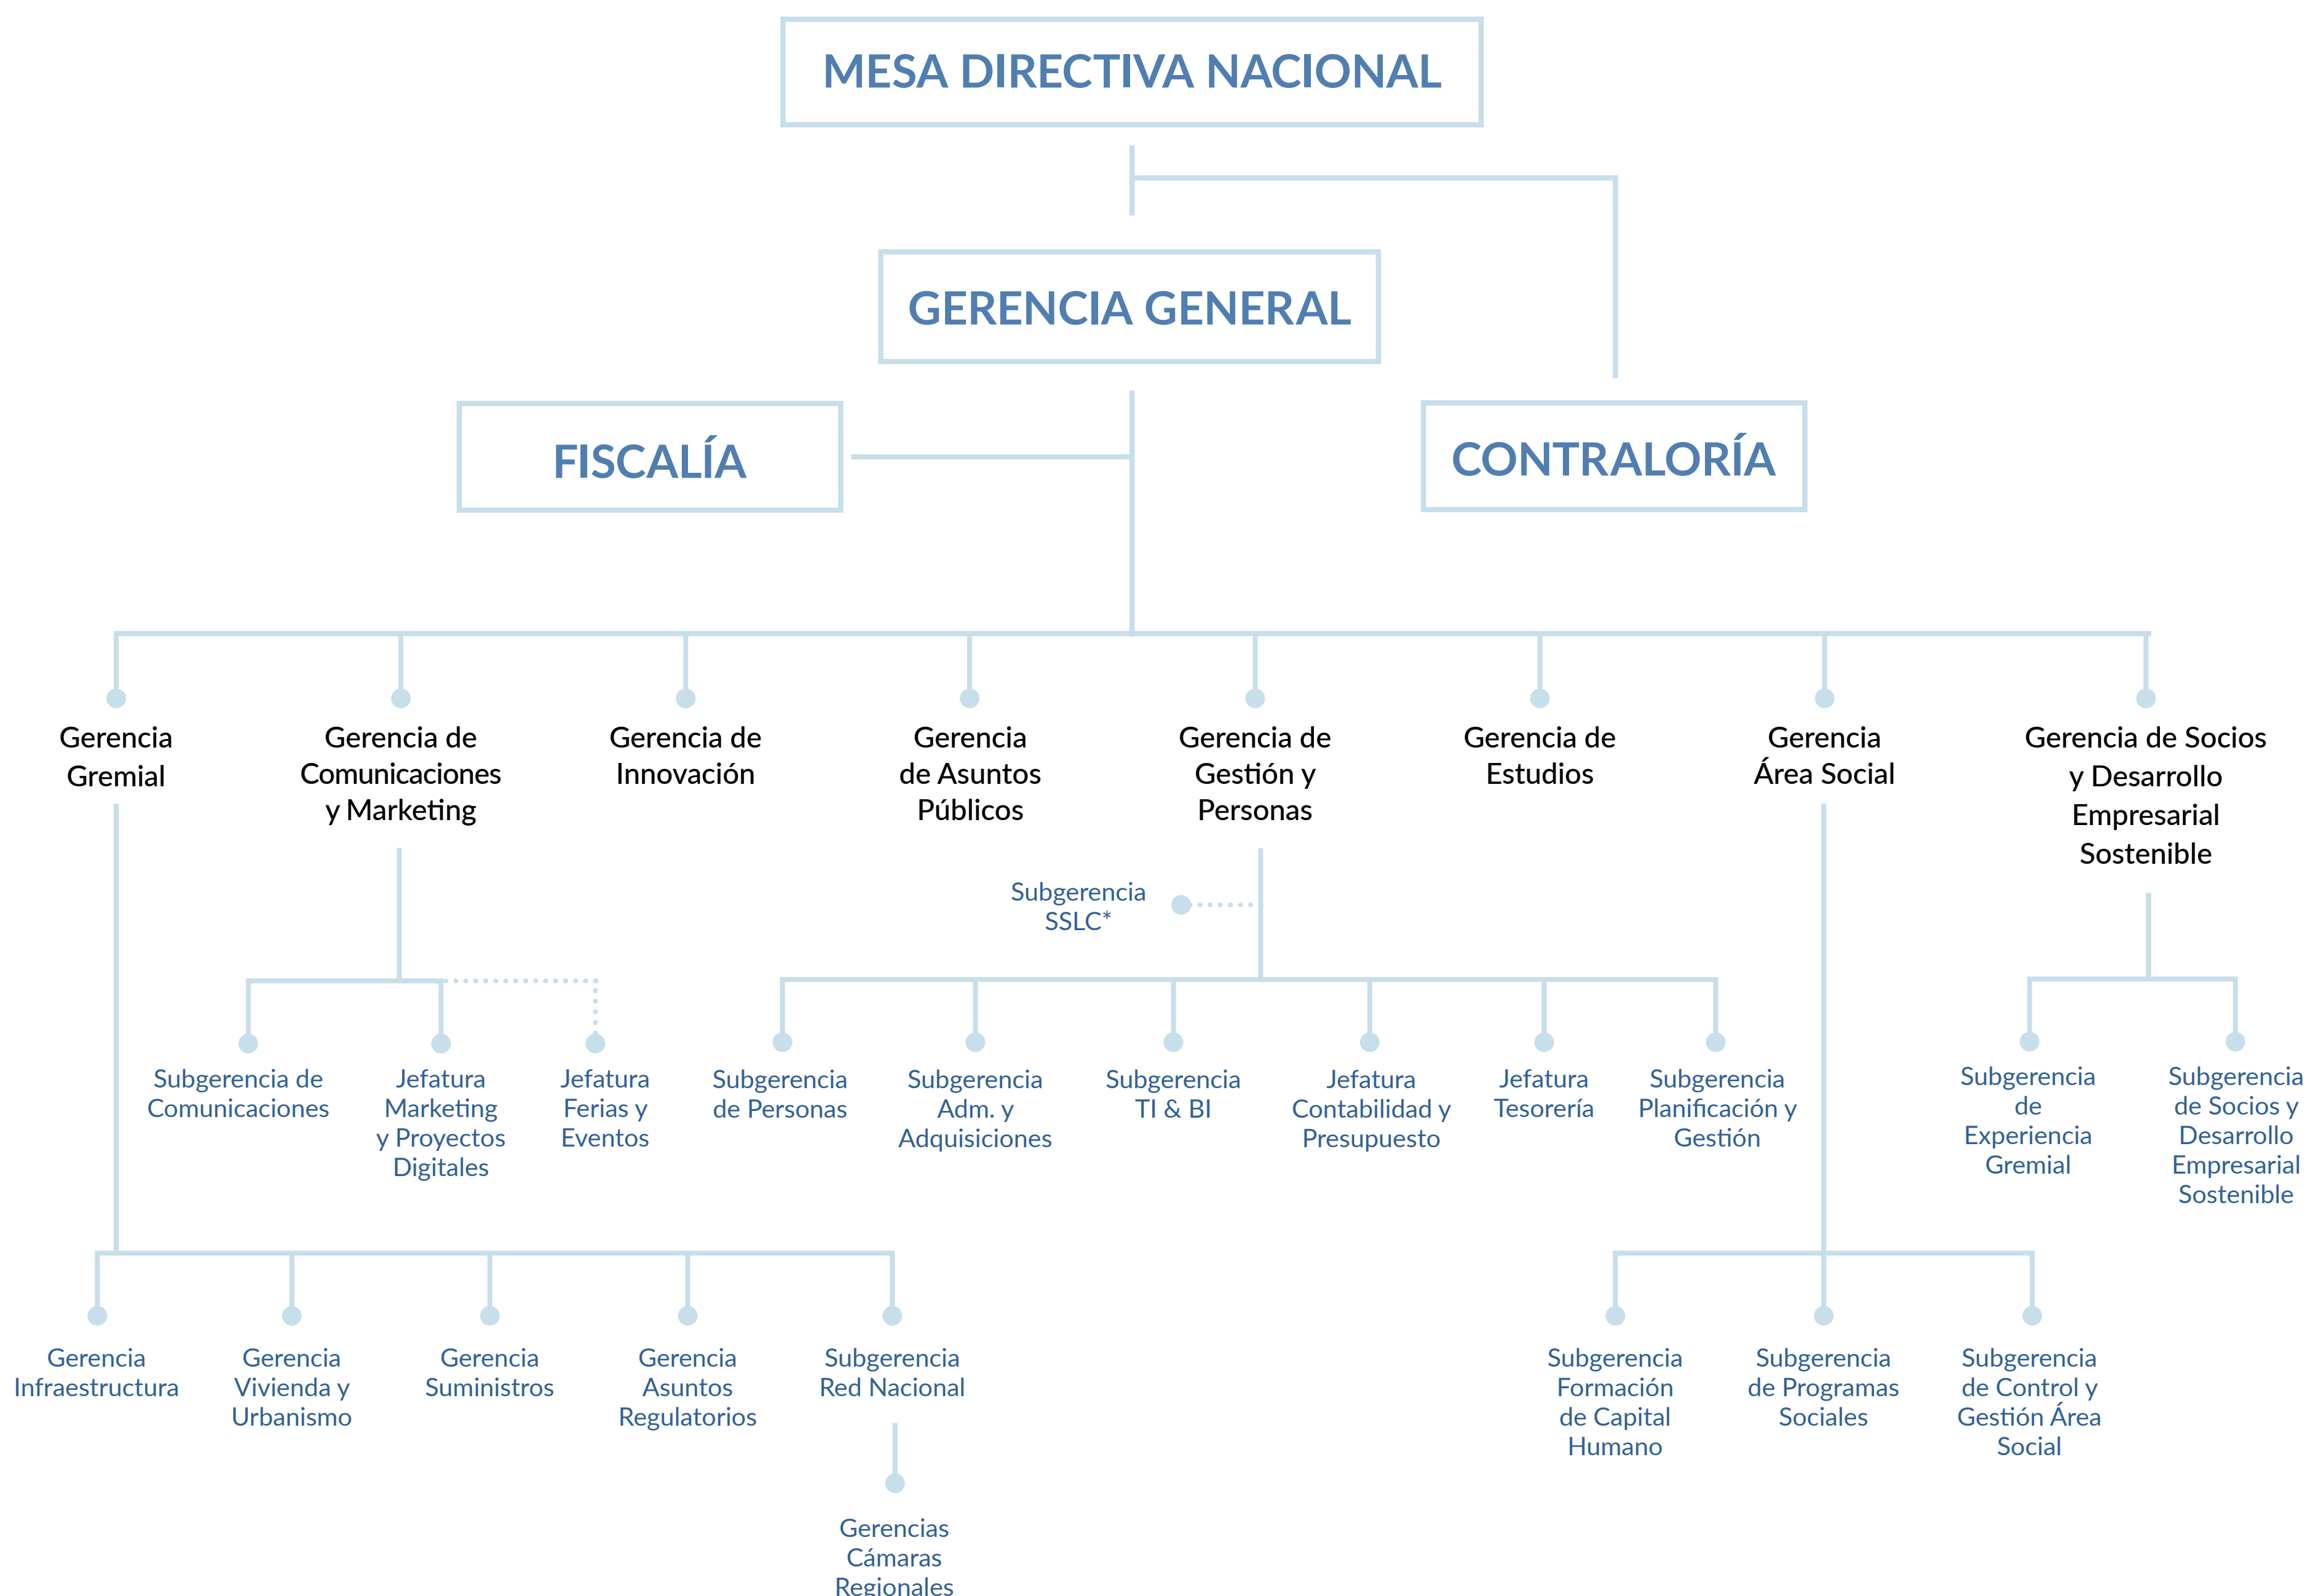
MESA DIRECTIVA NACIONAL

GERENCIA GENERAL

FISCALÍA

CONTRALORÍA

Gerencia Gremial

Gerencia de Comunicaciones y Marketing

Gerencia de Innovación

Gerencia de Asuntos Públicos

Gerencia de Gestión y Personas

Gerencia de Estudios

Gerencia Área Social

Gerencia de Socios y Desarrollo Empresarial Sostenible

Subgerencia SSLC*

Subgerencia de Comunicaciones

Jefatura Marketing y Proyectos Digitales

Jefatura Ferias y Eventos

Subgerencia de Personas

Subgerencia Adm. y Adquisiciones

Subgerencia TI & BI

Jefatura Contabilidad y Presupuesto

Jefatura Tesorería

Subgerencia Planificación y Gestión

Subgerencia de Experiencia Gremial

Subgerencia de Socios y Desarrollo Empresarial Sostenible

Gerencia Infraestructura

Gerencia Vivienda y Urbanismo

Gerencia Suministros

Gerencia Asuntos Regulatorios

Subgerencia Red Nacional

Gerencias Cámaras Regionales

Subgerencia Formación de Capital Humano

Subgerencia de Programas Sociales

Subgerencia de Control y Gestión Área Social